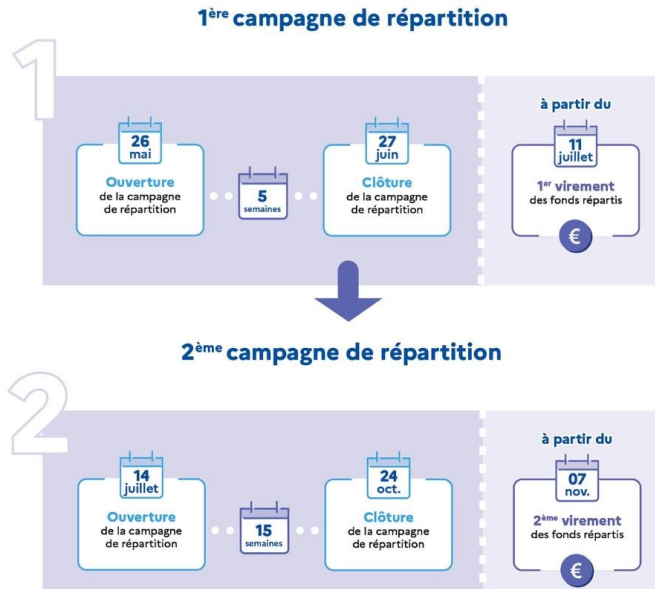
1ère campagne de répartition

1

26 mai
Ouverture de la campagne de répartition

5 semaines

27 juin
Clôture de la campagne de répartition

à partir du
11 juillet
1er virement des fonds répartis
€

2ème campagne de répartition

2

14 juillet
Ouverture de la campagne de répartition

15 semaines

24 oct.
Clôture de la campagne de répartition

à partir du
07 nov.
2ème virement des fonds répartis
€